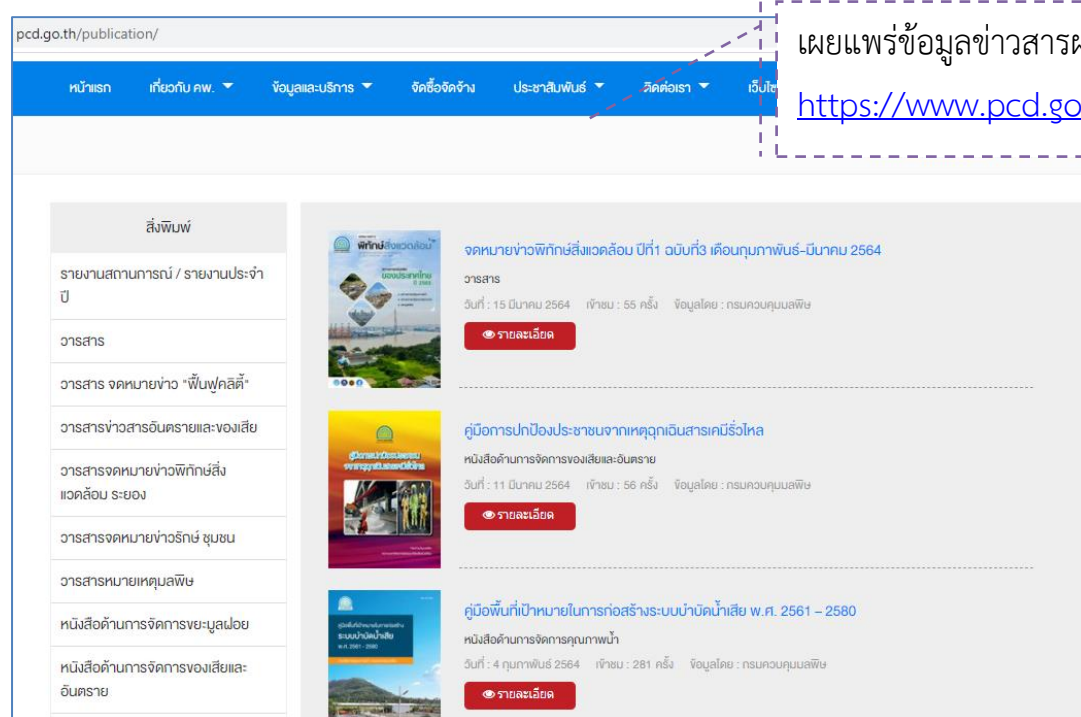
pcd.go.th/publication/

เผยแพร่ข้อมูลข่าวสารผ

https://www.pcd.go

หน้าแรก เกี่ยวกับ คพ. ข้อมูลและบริการ จัดซื้อจัดจ้าง ประชาสัมพันธ์ ติดต่อเรา เว็บไซ

สิ่งพิมพ์

รายงานสถานการณ์ / รายงานประจำปี

วารสาร

วารสาร จดหมายข่าว "ฟื้นฟูคลิตี้"

วารสารข่าวสารอันตรายและของเสีย

วารสารจดหมายข่าวพิทักษ์สิ่งแวดล้อม ระยอง

วารสารจดหมายข่าวรักษ์ ชุมชน

วารสารหมายเหตุมลพิษ

หนังสือด้านการจัดการขยะมูลฝอย

หนังสือด้านการจัดการของเสียและอันตราย

จดหมายข่าวพิทักษ์สิ่งแวดล้อม ปีที่1 ฉบับที่3 เดือนกุมภาพันธ์-มีนาคม 2564

วารสาร

วันที่ : 15 มีนาคม 2564 เข้าชม : 55 ครั้ง ข้อมูลโดย : กรมควบคุมมลพิษ

รายละเอียด

คู่มือการปกป้องประชาชนจากเหตุฉุกเฉินสารเคมีรั่วไหล

หนังสือด้านการจัดการของเสียและอันตราย

วันที่ : 11 มีนาคม 2564 เข้าชม : 56 ครั้ง ข้อมูลโดย : กรมควบคุมมลพิษ

รายละเอียด

คู่มือพื้นที่เป้าหมายในการก่อสร้างระบบบำบัดน้ำเสีย พ.ศ. 2561 – 2580

หนังสือด้านการจัดการคุณภาพน้ำ

วันที่ : 4 กุมภาพันธ์ 2564 เข้าชม : 281 ครั้ง ข้อมูลโดย : กรมควบคุมมลพิษ

รายละเอียด